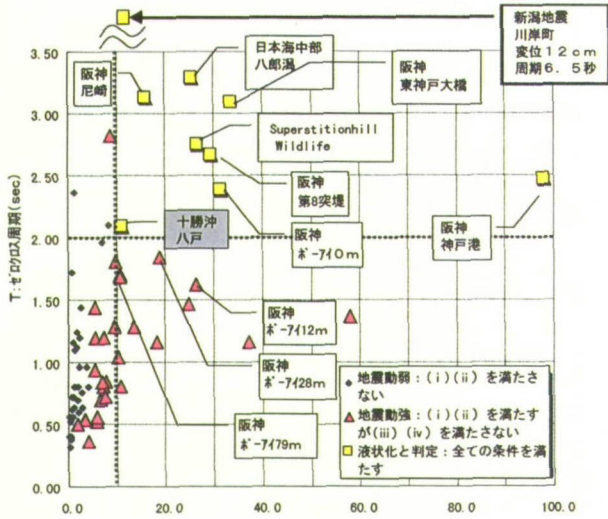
新潟地震
川岸町
変位１２ｃｍ
周期６．５秒

日本海中部
八郎潟

阪神
尼崎

阪神
東神戸大橋

Superstitionhill
Wildlife

阪神
第8突堤

十勝沖
八戸

阪神
ポーアイ10m

阪神
神戸港

阪神
ポーアイ12m

阪神
ポーアイ28m

阪神
ポーアイ79m

◆ 地震動弱：（ｉ）（ii）を満たさない
▲ 地震動強：（ｉ）（ii）を満たすが（iii）（iv）を満たさない
□ 液状化と判定：全ての条件を満たす

T：ゼロクロス周期（sec）

3.50
3.00
2.50
2.00
1.50
1.00
0.50
0.00

0.0
20.0
40.0
60.0
80.0
100.0